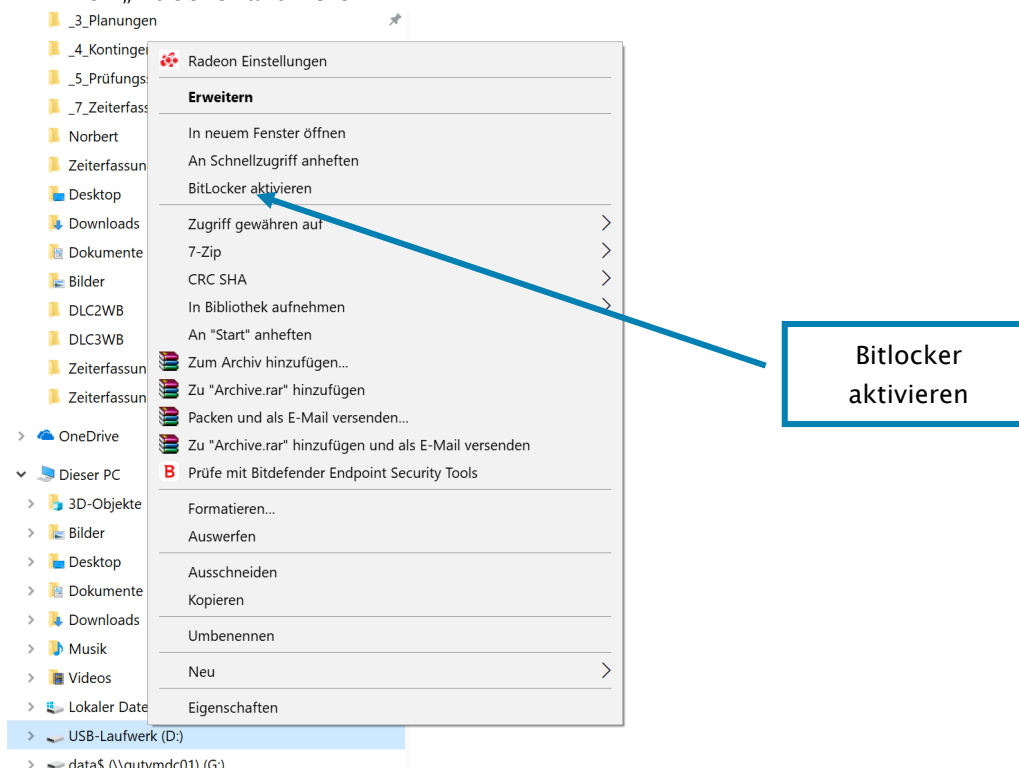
_3_Planungen
_4_Kontinge
_5_Prüfungs
_7_Zeiterfass
Norbert
Zeiterfassun
Desktop
Downloads
Dokumente
Bilder
DLC2WB
DLC3WB
Zeiterfassun
Zeiterfassun
OneDrive
Dieser PC
3D-Objekte
Bilder
Desktop
Dokumente
Downloads
Musik
Videos
Lokaler Date
USB-Laufwerk (D:)
data$ (\\gutymdc01) (G:)

Radeon Einstellungen
Erweitern
In neuem Fenster öffnen
An Schnellzugriff anheften
BitLocker aktivieren
Zugriff gewähren auf
7-Zip
CRC SHA
In Bibliothek aufnehmen
An "Start" anheften
Zum Archiv hinzufügen...
Zu "Archive.rar" hinzufügen
Packen und als E-Mail versenden...
Zu "Archive.rar" hinzufügen und als E-Mail versenden
Prüfe mit Bitdefender Endpoint Security Tools
Formatieren...
Auswerfen
Ausschneiden
Kopieren
Umbenennen
Neu
Eigenschaften

Bitlocker aktivieren